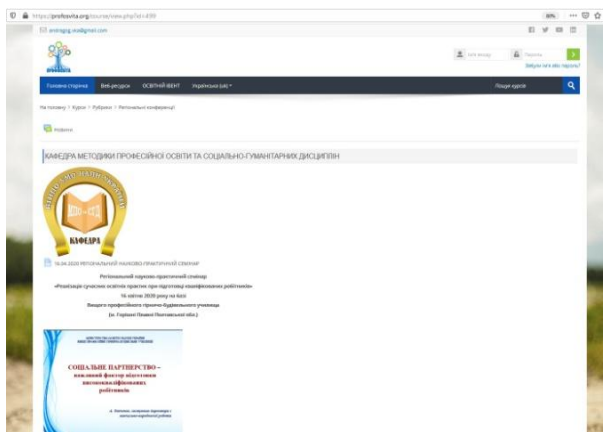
https://profosvita.org/course/view.php?id=499

80%

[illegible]@gmail.com

Ім'я входу

Пароль

Забули ім'я або пароль?

Головна сторінка   Веб-ресурси   ОСВІТНІЙ ВЕБІНТ   Українська (uk)

Пошук курсів

На головну > Курси > Рубрики > Регіональні конференції

Новини

КАФЕДРА МЕТОДИКИ ПРОФЕСІЙНОЇ ОСВІТИ ТА СОЦІАЛЬНО-ГУМАНІТАРНИХ ДИСЦИПЛІН

КАФЕДРА

16.04.2020 РЕГІОНАЛЬНИЙ НАУКОВО-ПРАКТИЧНИЙ СЕМІНАР

Регіональний науково-практичний семінар

«Реалізація сучасних освітніх практик при підготовці кваліфікованих робітників»

16 квітня 2020 року на базі

Вищого професійного гірничо-будівельного училища

(м. Горішні Плавні Полтавської обл.)

СОЦІАЛЬНЕ ПАРТНЕРСТВО – важливий фактор підготовки висококваліфікованих робітників